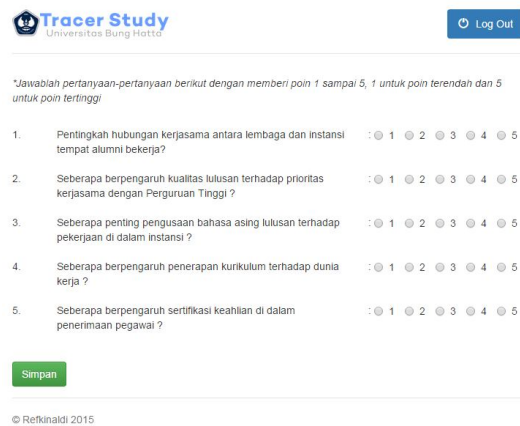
Tracer Study
Universitas Bung Hatta

Log Out

*Jawablah pertanyaan-pertanyaan berikut dengan memberi poin 1 sampai 5, 1 untuk poin terendah dan 5 untuk poin tertinggi

1. Pentingkah hubungan kerjasama antara lembaga dan instansi tempat alumni bekerja? : 1 2 3 4 5

2. Seberapa berpengaruh kualitas lulusan terhadap prioritas kerjasama dengan Perguruan Tinggi ? : 1 2 3 4 5

3. Seberapa penting pengusaan bahasa asing lulusan terhadap pekerjaan di dalam instansi ? : 1 2 3 4 5

4. Seberapa berpengaruh penerapan kurikulum terhadap dunia kerja ? : 1 2 3 4 5

5. Seberapa berpengaruh sertifikasi keahlian di dalam penerimaan pegawai ? : 1 2 3 4 5

Simpan

© Refkinaldi 2015